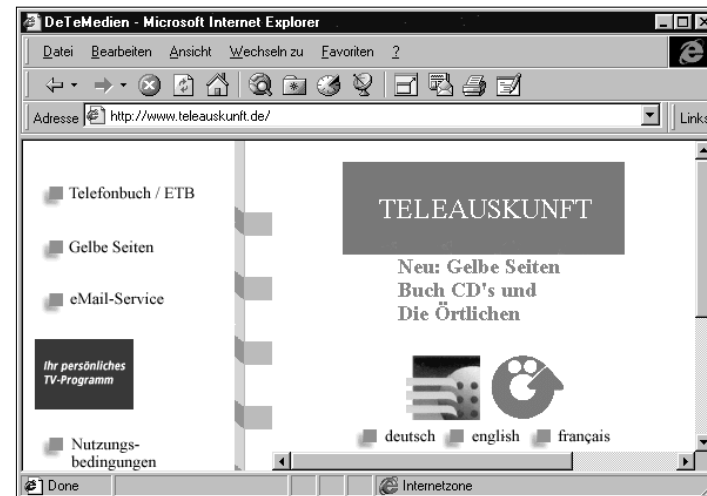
DeTeMedien - Microsoft Internet Explorer

Datei Bearbeiten Ansicht Wechseln zu Favoriten ?

Adresse http://www.teleauskunft.de/

Links

Telefonbuch / ETB

Gelbe Seiten

eMail-Service

Ihr persönliches TV-Programm

Nutzungsbedingungen

TELEAUSKUNFT

Neu: Gelbe Seiten Buch CD's und Die Örtlichen

deutsch english français

Done

Internetzone